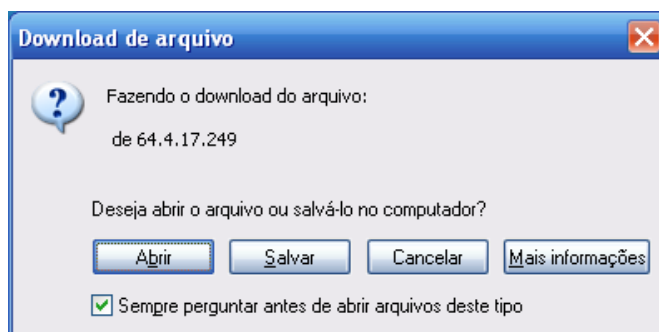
Download de arquivo

Fazendo o download do arquivo:

de 64.4.17.249

Deseja abrir o arquivo ou salvá-lo no computador?

Abrir | Salvar | Cancelar | Mais informações

Sempre perguntar antes de abrir arquivos deste tipo